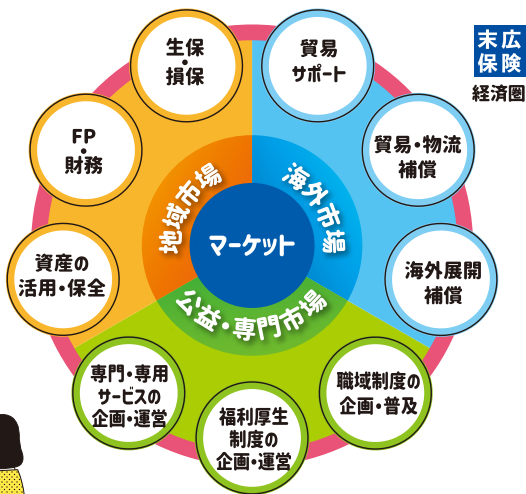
末広保険
経済圏

生保・損保

貿易サポート

FP・財務

貿易・物流補償

地域市場

海外市場

マーケット

資産の活用・保全

海外展開補償

公益・専門市場

専門・専用サービスの企画・運営

職域制度の企画・普及

福利厚生制度の企画・運営